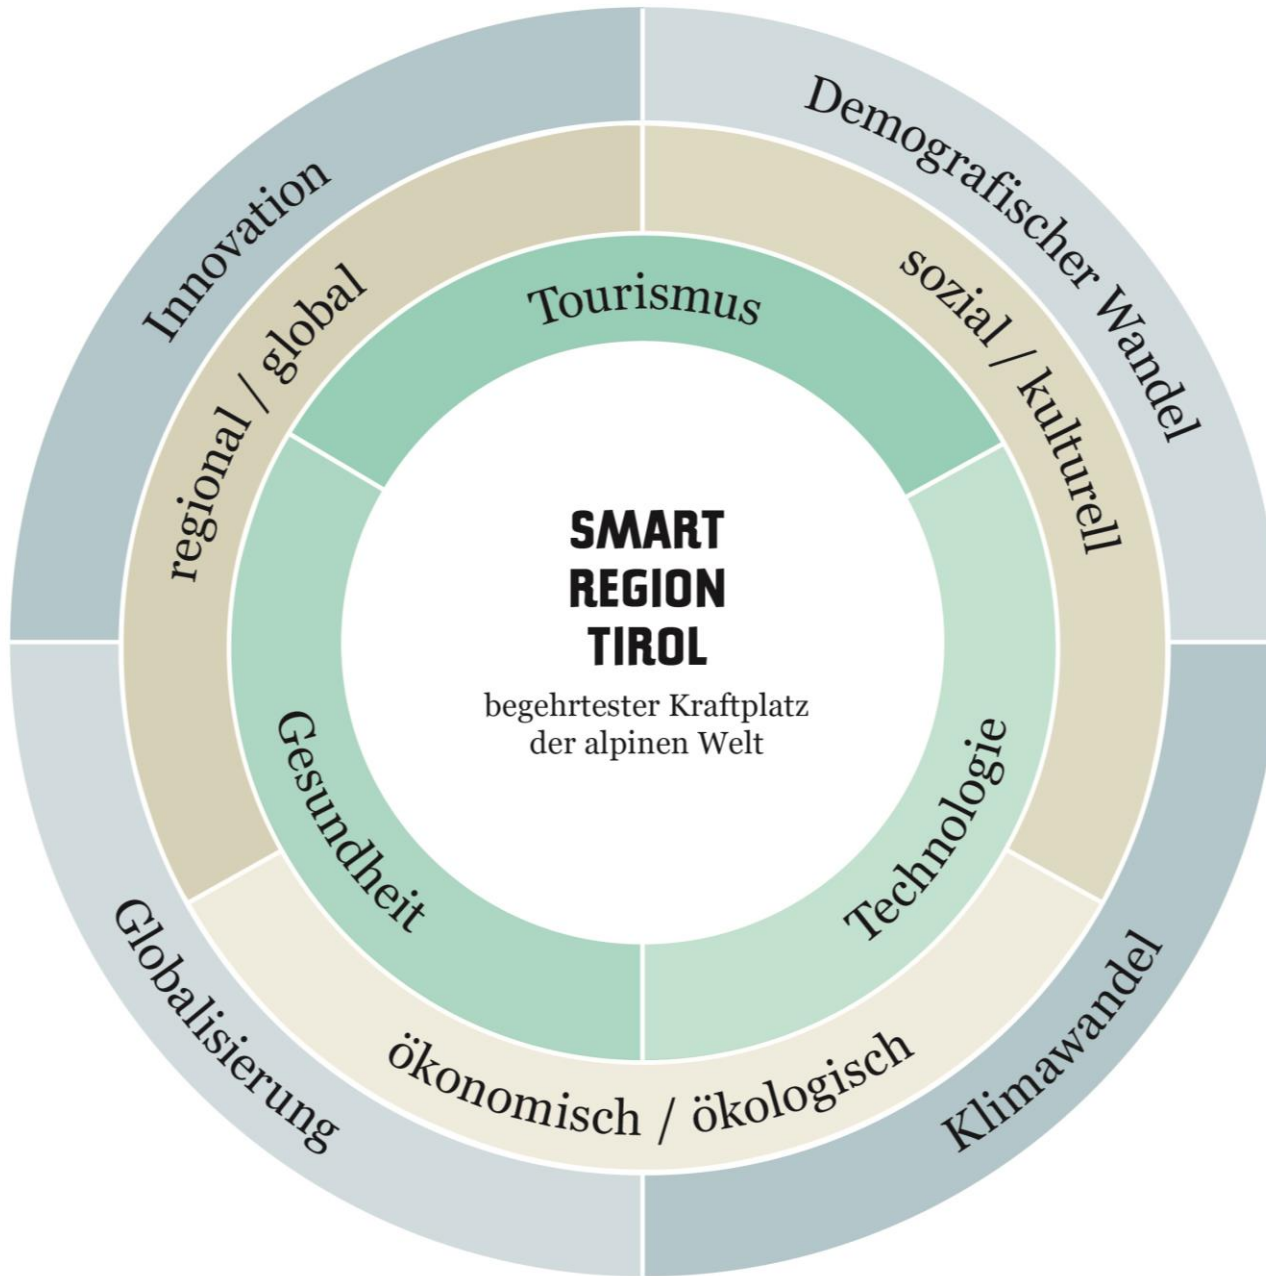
Innovation

Demografischer Wandel

Globalisierung

Klimawandel

regional / global

sozial / kulturell

ökonomisch / ökologisch

Tourismus

Gesundheit

Technologie

SMART
REGION
TIROL

begehrtester Kraftplatz der alpinen Welt